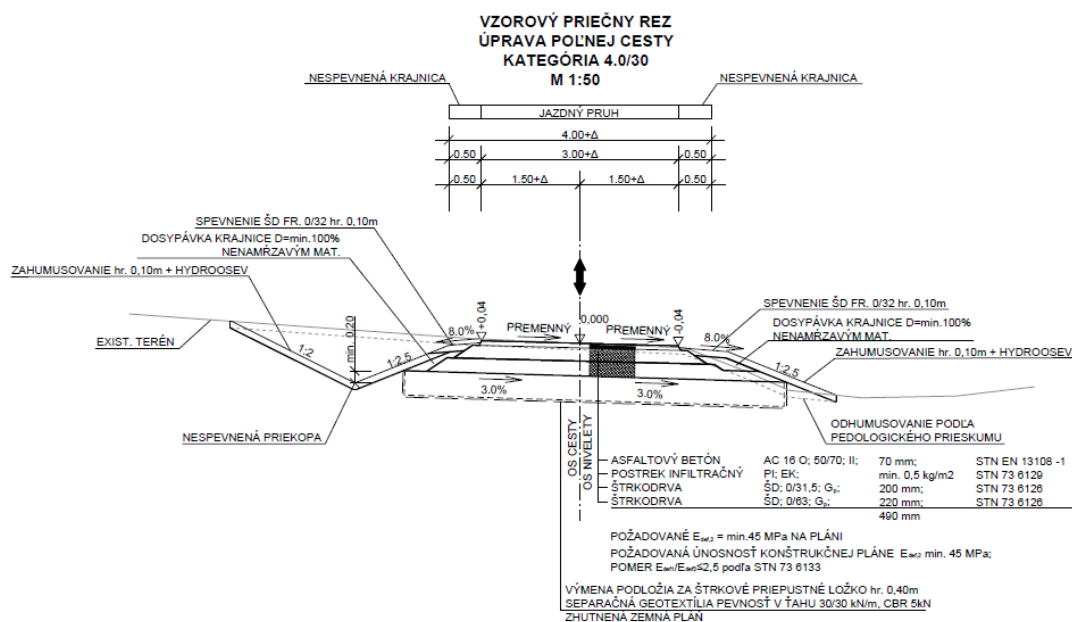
VZOROVÝ PRIEČNY REZ
ÚPRAVA POĽNEJ CESTY
KATEGÓRIA 4.0/30
M 1:50

NESPEVNENÁ KRAJNICA
NESPEVNENÁ KRAJNICA
JAZDNÝ PRUH
4.00+Δ
0.50
3.00+Δ
0.50
0.50
1.50+Δ
1.50+Δ
0.50

SPEVNENIE ŠD FR. 0/32 hr. 0,10m
DOSYPÁVKA KRAJNICE D=min.100% NENAMŔZAVÝM MAT.
ZAHUMUSOVANIE hr. 0,10m + HYDROOSEV
EXIST. TERÉN
min. 0,20
1:2
1:2,5
8.0%
+0,04
PREMENNÝ
0,000
PREMENNÝ
-0,04
8.0%
3.0%
3.0%
SPEVNENIE ŠD FR. 0/32 hr. 0,10m
DOSYPÁVKA KRAJNICE D=min.100% NENAMŔZAVÝM MAT.
ZAHUMUSOVANIE hr. 0,10m + HYDROOSEV
1:2,5
ODHUMUSOVANIE PODĽA PEDOLOGICKÉHO PRIESKUMU
NESPEVNENÁ PRIEKOPA
OS CESTY
OS NIVELETY

| ASFALTOVÝ BETÓN | AC 16 O; 50/70; II; | 70 mm; | STN EN 13108 -1 |
|---|---|---|---|
| POSTREK INFILTRAČNÝ | PI; EK; | min. 0,5 kg/m2 | STN 73 6129 |
| ŠTRKODRVA | ŠD; 0/31,5; $G_P$; | 200 mm; | STN 73 6126 |
| ŠTRKODRVA | ŠD; 0/63; $G_P$; | 200 mm; | STN 73 6126 |
| | | 490 mm | |

POŽADOVANÉ $E_{def,2}$ = min.45 MPa NA PLÁNI
POŽADOVANÁ ÚNOSNOSŤ KONŠTRUKČNEJ PLÁNE $E_{def,2}$ min. 45 MPa;
POMER $E_{def2}/E_{def1}$≤2,5 podľa STN 73 6133

VÝMENA PODLOŽIA ZA ŠTRKOVÉ PRIEPUSTNÉ LOŽKO hr. 0,40m
SEPARAČNÁ GEOTEXTÍLIA PEVNOSŤ V ŤAHU 30/30 kN/m, CBR 5kN
ZHUTNENÁ ZEMNÁ PLÁŇ